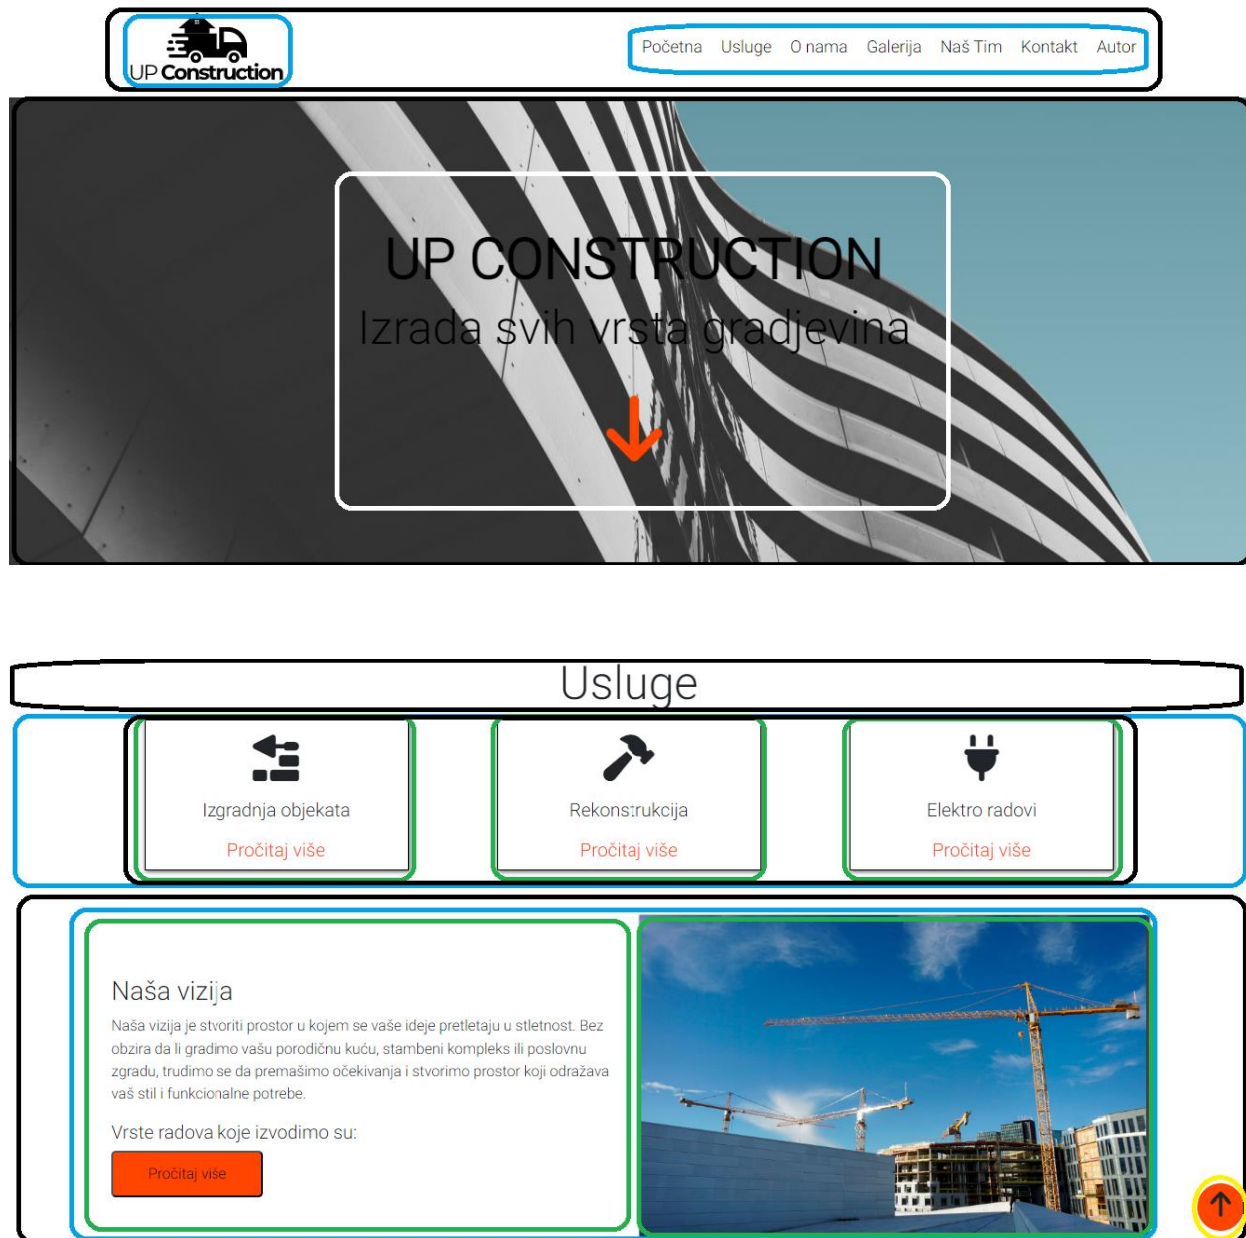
UP Construction

Početna Usluge O nama Galerija Naš Tim Kontakt Autor

UP CONSTRUCTION
Izrada svih vrsta gradjevina

Usluge

Izgradnja objekata
Pročitaj više

Rekonstrukcija
Pročitaj više

Elektro radovi
Pročitaj više

Naša vizija

Naša vizija je stvoriti prostor u kojem se vaše ideje pretletaju u stletnost. Bez obzira da li gradimo vašu porodičnu kuću, stambeni kompleks ili poslovnu zgradu, trudimo se da premašimo očekivanja i stvorimo prostor koji odražava vaš stil i funkcionalne potrebe.

Vrste radova koje izvodimo su:

Pročitaj više